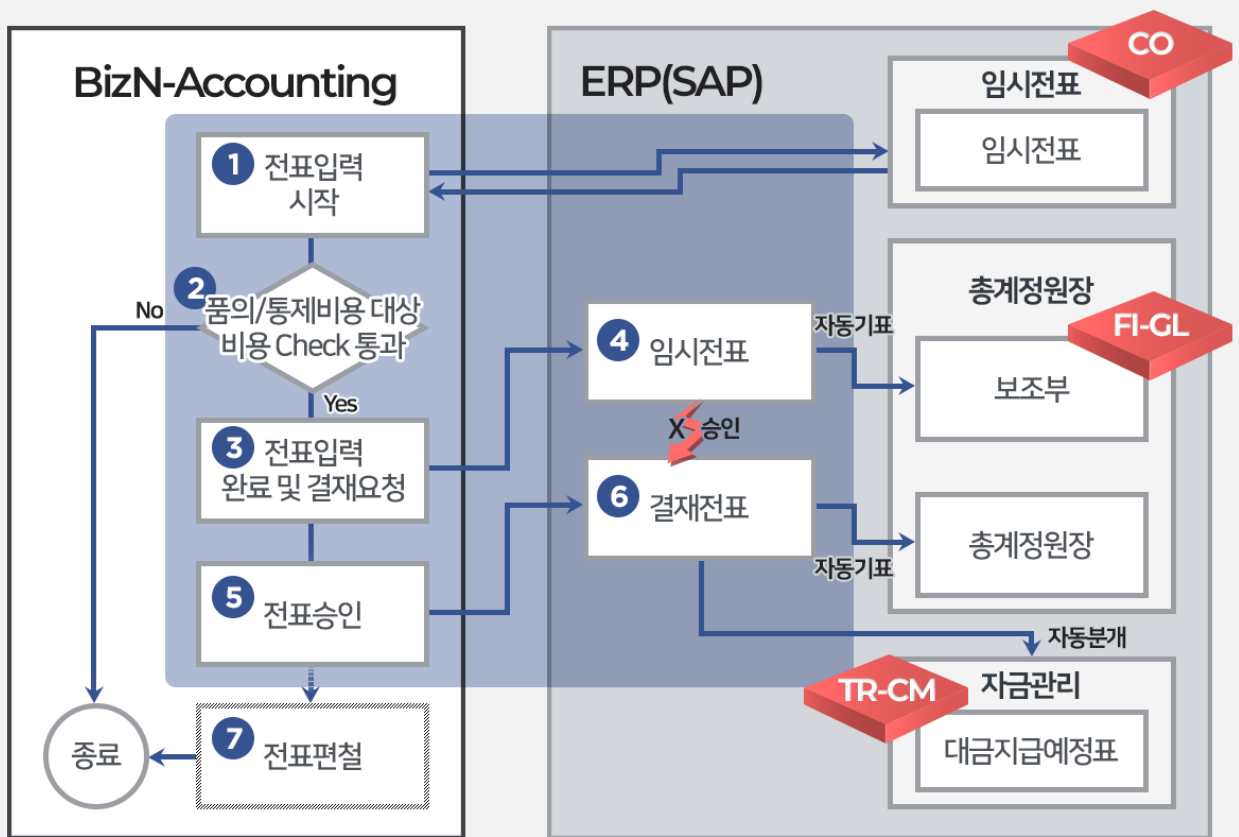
BizN-Accounting

ERP(SAP)

CO

임시전표

임시전표

1 전표입력 시작

2 품의/통제비용 대상 비용 Check 통과

No

Yes

3 전표입력 완료 및 결재요청

5 전표승인

7 전표편철

종료

4 임시전표

자동기표

X 승인

6 결재전표

자동기표

총계정원장

FI-GL

보조부

총계정원장

자동분개

TR-CM

자금관리

대금지급예정표